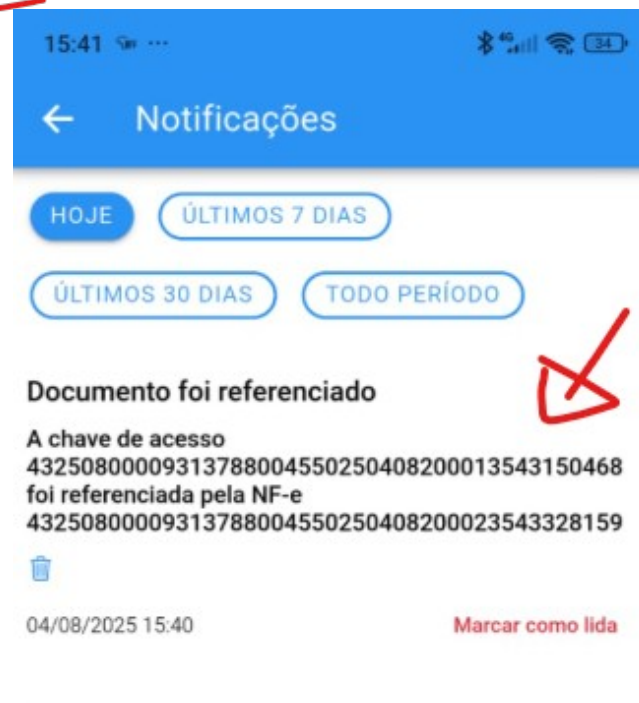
15:41

34

Notificações

HOJE

ÚLTIMOS 7 DIAS

ÚLTIMOS 30 DIAS

TODO PERÍODO

Documento foi referenciado

A chave de acesso 43250800009313788000455025040820001354315046 8 foi referenciada pela NF-e 43250800009313788000455025040820002354332815 9

04/08/2025 15:40

Marcar como lida